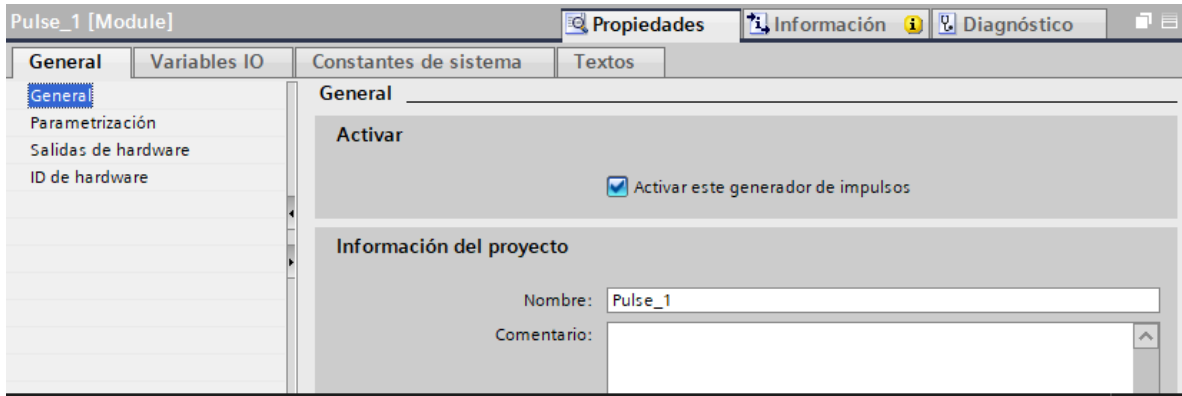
Pulse_1 [Module]

Propiedades | Información | Diagnóstico

General | Variables IO | Constantes de sistema | Textos

General
Parametrización
Salidas de hardware
ID de hardware

General

Activar

Activar este generador de impulsos

Información del proyecto

Nombre: Pulse_1

Comentario: